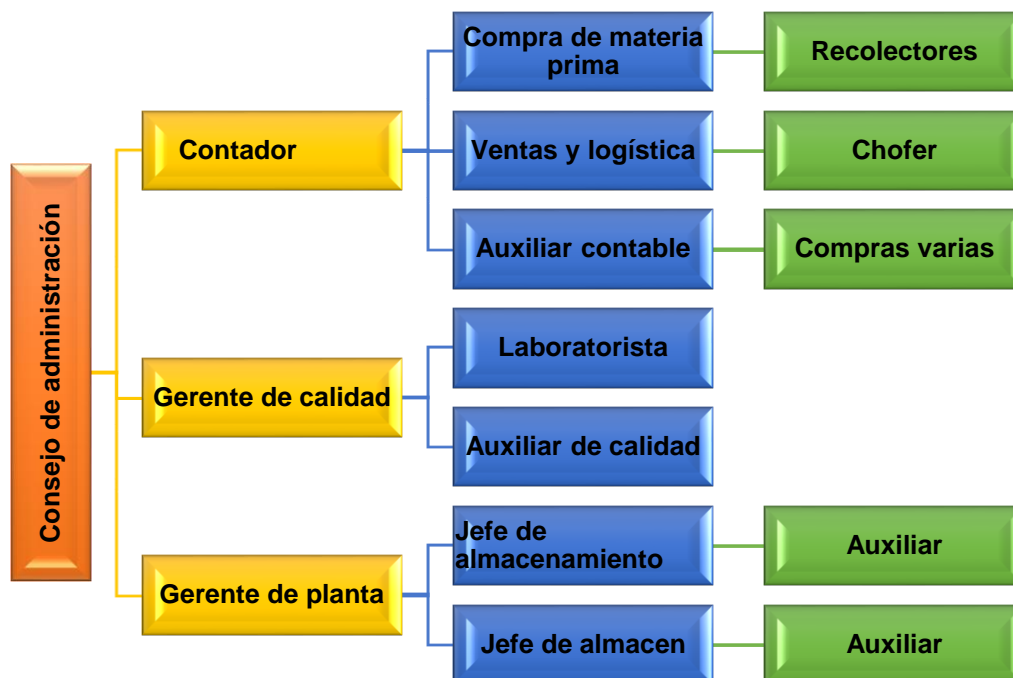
Consejo de administración

Contador

Compra de materia prima

Recolectores

Ventas y logística

Chofer

Auxiliar contable

Compras varias

Gerente de calidad

Laboratorista

Auxiliar de calidad

Gerente de planta

Jefe de almacenamiento

Auxiliar

Jefe de almacen

Auxiliar